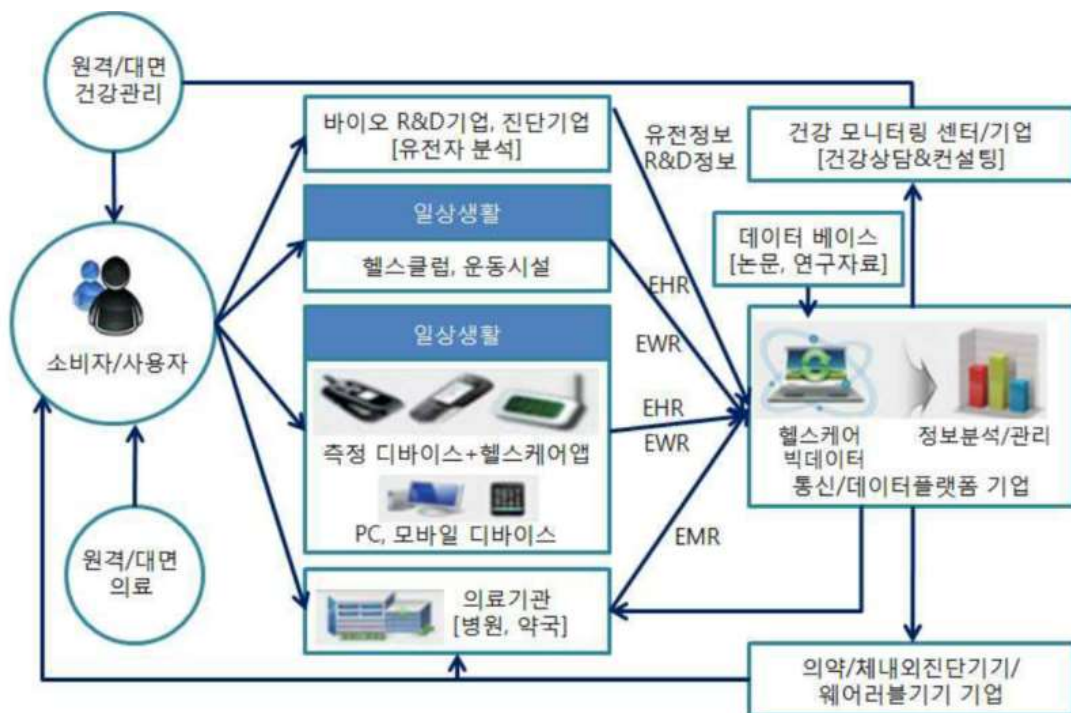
원격/대면 건강관리

바이오 R&D기업, 진단기업 [유전자 분석]

유전정보 R&D정보

건강 모니터링 센터/기업 [건강상담&컨설팅]

일상생활

헬스클럽, 운동시설

데이터 베이스 [논문, 연구자료]

EHR

EWR

소비자/사용자

일상생활

EHR

EWR

측정 디바이스+헬스케어앱

PC, 모바일 디바이스

헬스케어 빅데이터

정보분석/관리

통신/데이터플랫폼 기업

EMR

원격/대면 의료

의료기관 [병원, 약국]

의약/체내외진단기기/ 웨어러블기기 기업